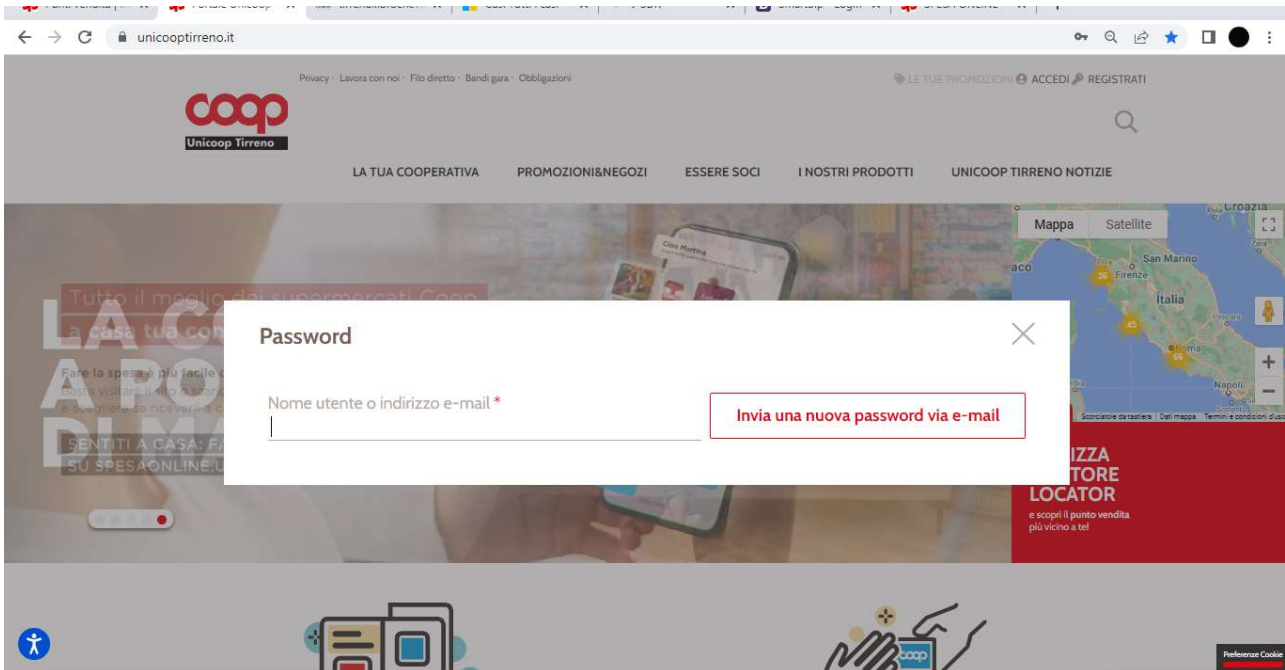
unicooptirreno.it

Privacy · Lavora con noi · Filo diretto · Bandi gara · Obbligazioni

LE TUE PROMOZIONI ACCEDI REGISTRATI

coop
Unicoop Tirreno

LA TUA COOPERATIVA PROMOZIONI&NEGOZI ESSERE SOCI I NOSTRI PRODOTTI UNICOOP TIRRENO NOTIZIE

Mappa Satellite

San Marino
Firenze
Italia
Roma
Napoli

Tutto il meglio dei supermercati Coop a casa tua con
LA C
A DO
DI M
Fare la spesa è più facile
SENTITI A CASA: F
SU SPESAONLINE.U

Password

Nome utente o indirizzo e-mail *

Invia una nuova password via e-mail

IZZA
TORE
LOCATOR
e scopri il punto vendita più vicino a te!

Scorciatoie da tastiera Dati mappa Termini e condizioni d'uso

coop

Preferenze Cookie